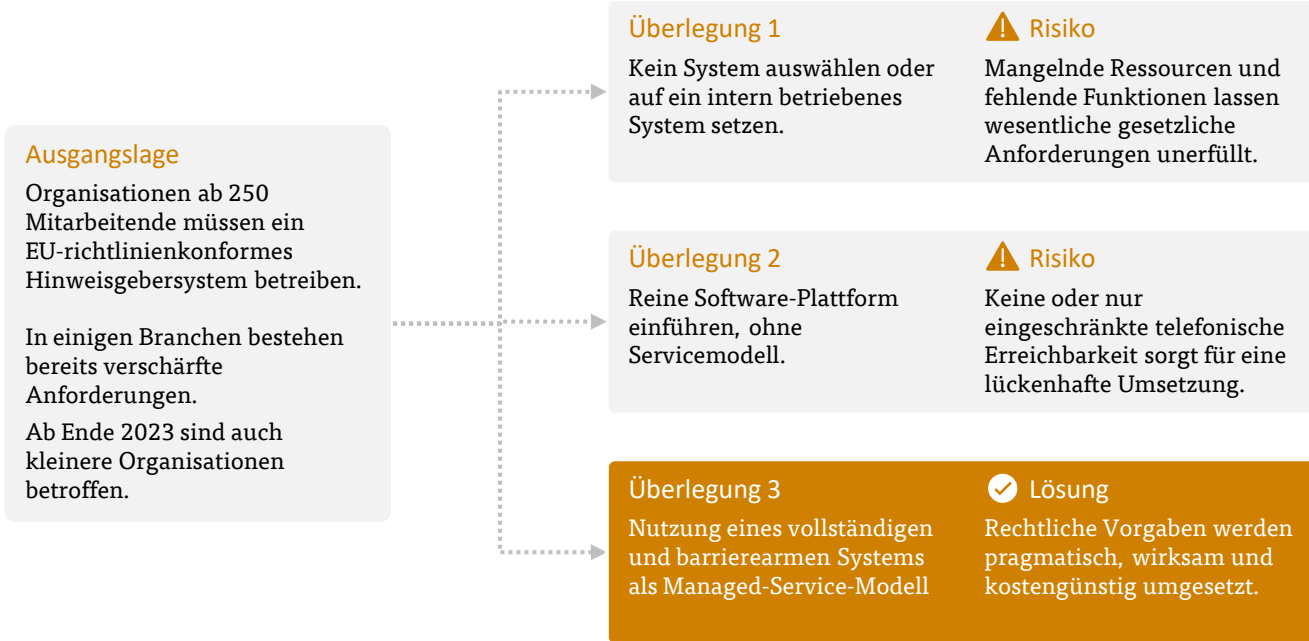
Ausgangslage

Organisationen ab 250 Mitarbeitende müssen ein EU-richtlinienkonformes Hinweisgebersystem betreiben.

In einigen Branchen bestehen bereits verschärfte Anforderungen.

Ab Ende 2023 sind auch kleinere Organisationen betroffen.

Überlegung 1

Kein System auswählen oder auf ein intern betriebenes System setzen.

Risiko

Mangelnde Ressourcen und fehlende Funktionen lassen wesentliche gesetzliche Anforderungen unerfüllt.

Überlegung 2

Reine Software-Plattform einführen, ohne Servicemodell.

Risiko

Keine oder nur eingeschränkte telefonische Erreichbarkeit sorgt für eine lückenhafte Umsetzung.

Überlegung 3

Nutzung eines vollständigen und barrierearmen Systems als Managed-Service-Modell

Lösung

Rechtliche Vorgaben werden pragmatisch, wirksam und kostengünstig umgesetzt.